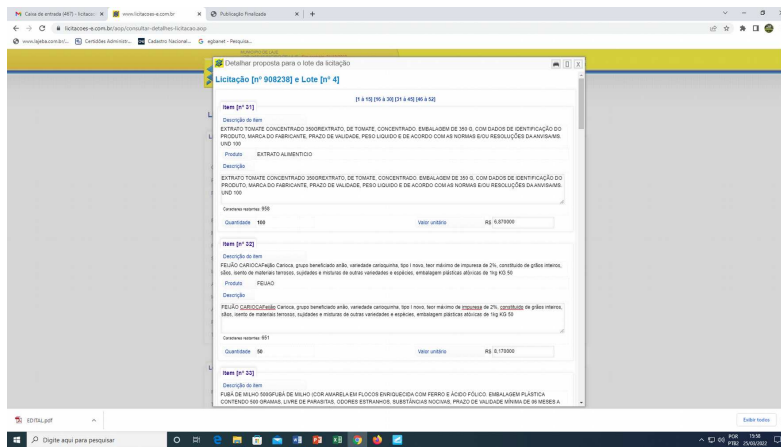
Caixa de entrada (487) - licitacoe × | www.licitacoes-e.com.br × | Publicação Finalizada × | +

licitacoes-e.com.br/aop/consultar-detalhes-licitacao.aop

www.lajeba.com.br/... | Certidões Administr... | Cadastro Nacional... | agbanet - Pesquisa...

Detalhar proposta para o lote da licitação

Licitação [nº 908238] e Lote [nº 4]

[1 à 15] [16 à 30] [31 à 45] [46 à 52]

Item [nº 31]

Descrição do item

EXTRATO TOMATE CONCENTRADO 350GREXTRATO, DE TOMATE, CONCENTRADO, EMBALAGEM DE 350 G, COM DADOS DE IDENTIFICAÇÃO DO PRODUTO, MARCA DO FABRICANTE, PRAZO DE VALIDADE, PESO LIQUIDO E DE ACORDO COM AS NORMAS E/OU RESOLUÇÕES DA ANVISA/MS. UND 100

Produto EXTRATO ALIMENTICIO

Descrição

EXTRATO TOMATE CONCENTRADO 350GREXTRATO, DE TOMATE, CONCENTRADO, EMBALAGEM DE 350 G, COM DADOS DE IDENTIFICAÇÃO DO PRODUTO, MARCA DO FABRICANTE, PRAZO DE VALIDADE, PESO LIQUIDO E DE ACORDO COM AS NORMAS E/OU RESOLUÇÕES DA ANVISA/MS. UND 100

Caracteres restantes: 858

Quantidade 100 | Valor unitário R$ 5,870000

Item [nº 32]

Descrição do item

FEIJÃO CARIOCAFeijão Carioca, grupo beneficiado anão, variedade carioquinha, tipo I novo, teor máximo de impureza de 2%, constituído de grãos inteiros, sãos, isento de materiais terrosos, sujidades e misturas de outras variedades e espécies, embalagem plásticas atóxicas de 1kg KG 50

Produto FEIJAO

Descrição

FEIJÃO CARIOCAFeijão Carioca, grupo beneficiado anão, variedade carioquinha, tipo I novo, teor máximo de impureza de 2%, constituído de grãos inteiros, sãos, isento de materiais terrosos, sujidades e misturas de outras variedades e espécies, embalagem plásticas atóxicas de 1kg KG 50

Caracteres restantes: 651

Quantidade 50 | Valor unitário R$ 6,170000

Item [nº 33]

Descrição do item

FUBÁ DE MILHO 500GFUBÁ DE MILHO (COR AMARELA EM FLOCOS ENRIQUECIDA COM FERRO E ÁCIDO FÓLICO, EMBALAGEM PLÁSTICA CONTENDO 500 GRAMAS, LIVRE DE PARASITAS, ODORES ESTRANHOS, SUBSTÂNCIAS NOCIVAS, PRAZO DE VALIDADE MÍNIMA DE 90 MESES A

EDITAL.pdf

Exibir todos

Digite aqui para pesquisar

POR PTB2 15:58 25/03/2022